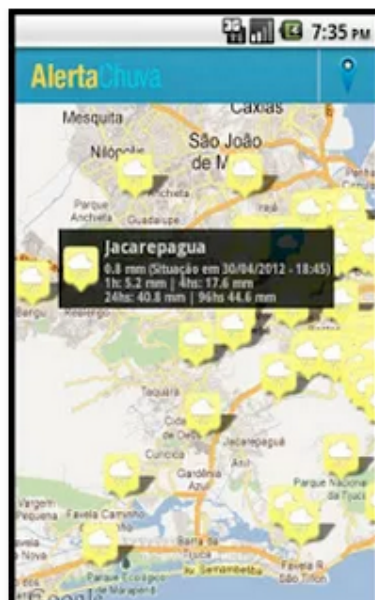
3G 7:35 PM

AlertaChuva

Caxias
Mesquita
Nilópolis
São João de M
Parque Anchieta
Guadalupe

Jacarepagua
0.8 mm (Situação em 30/04/2012 - 18:45)
1h: 5.2 mm | 4hs: 17.6 mm
24hs: 40.8 mm | 96hs 44.6 mm

Bangu
Realengo
Taquara
Cidade de Deus
Jacarepaguá
Curicica
Gardênia Azul
Parque Nacional da Tijuca
Favela Canal do Anil
Barra da Tijuca
Parque Ecológico de Marapendi
São Conrado
Google